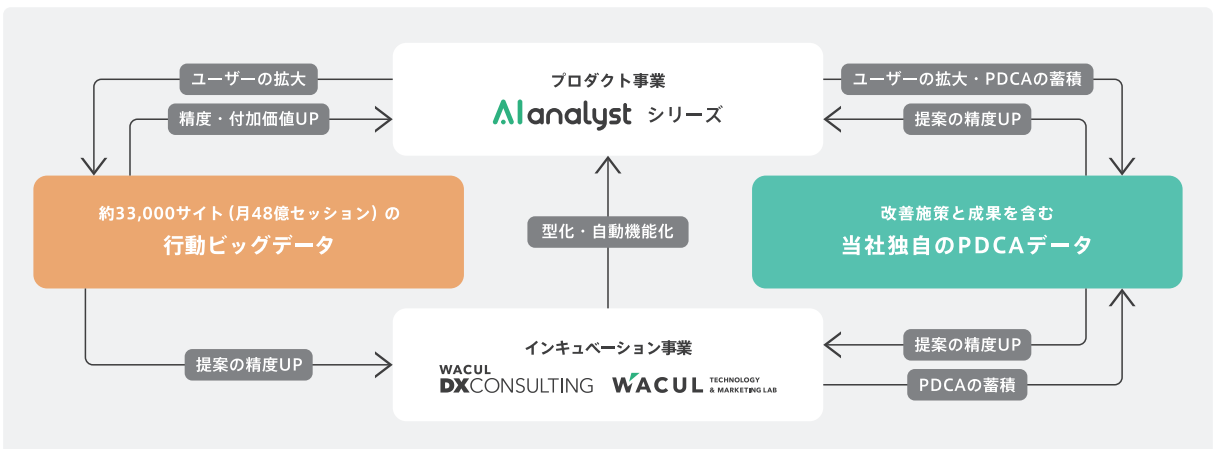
ユーザーの拡大

精度・付加価値UP

プロダクト事業
AI analyst シリーズ

ユーザーの拡大・PDCAの蓄積

提案の精度UP

約33,000サイト（月48億セッション）の
行動ビッグデータ

型化・自動機能化

改善施策と成果を含む
当社独自のPDCAデータ

提案の精度UP

インキュベーション事業
WACUL DX CONSULTING
WACUL TECHNOLOGY & MARKETING LAB

提案の精度UP

PDCAの蓄積